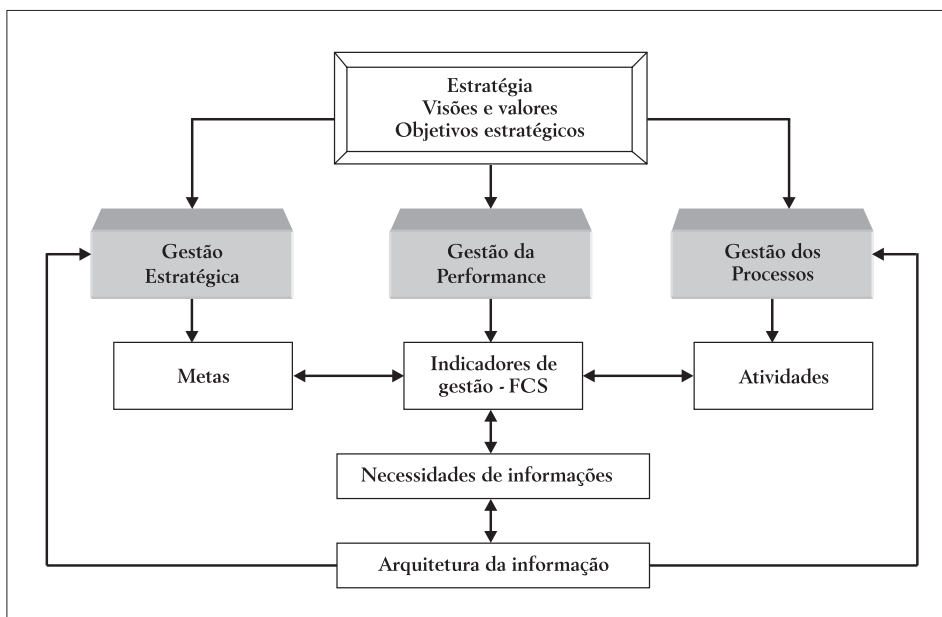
Estratégia
Visões e valores
Objetivos estratégicos

Gestão Estratégica

Gestão da Performance

Gestão dos Processos

Metas

Indicadores de gestão - FCS

Atividades

Necessidades de informações

Arquitetura da informação